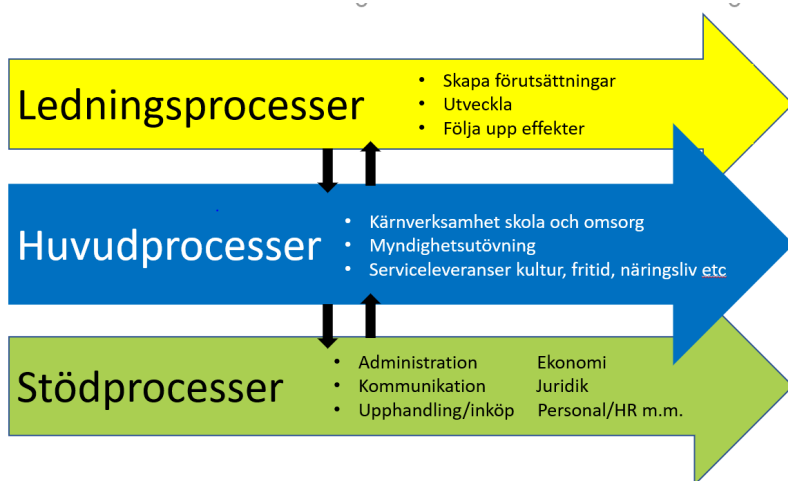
Ledningsprocesser

- Skapa förutsättningar
- Utveckla
- Följa upp effekter

Huvudprocesser

- Kärnverksamhet skola och omsorg
- Myndighetsutövning
- Serviceleveranser kultur, fritid, näringsliv etc

Stödprocesser

- Administration
- Kommunikation
- Upphandling/inköp

Ekonomi
Juridik
Personal/HR m.m.